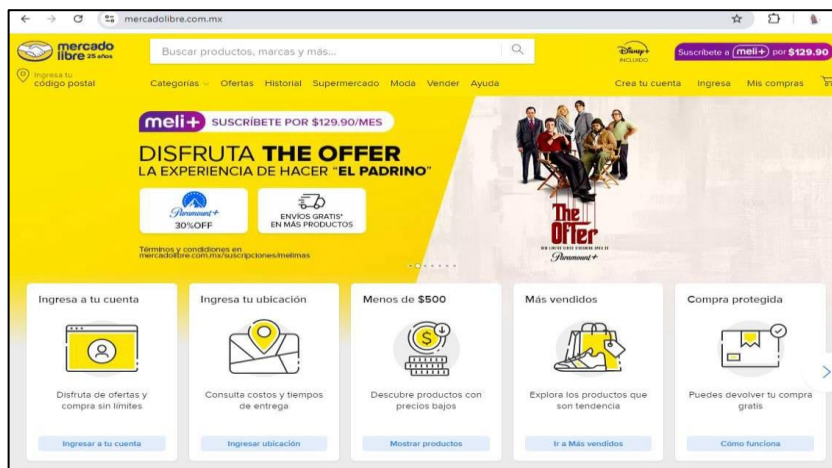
mercadolibre.com.mx

mercado libre 25 años

Buscar productos, marcas y más...

Disney+ INCLUIDO

Suscríbete a meli+ por $129.90

Ingresa tu código postal

Categorías Ofertas Historial Supermercado Moda Vender Ayuda

Crea tu cuenta Ingresa Mis compras

meli+ SUSCRÍBETE POR $129.90/MES

DISFRUTA THE OFFER
LA EXPERIENCIA DE HACER "EL PADRINO"

Paramount+ 30%OFF

ENVÍOS GRATIS* EN MÁS PRODUCTOS

Términos y condiciones en mercadolibre.com.mx/suscripciones/melimas

The Offer

Paramount+

Ingresa a tu cuenta
Disfruta de ofertas y compra sin límites
Ingresar a tu cuenta

Ingresa tu ubicación
Consulta costos y tiempos de entrega
Ingresar ubicación

Menos de $500
Descubre productos con precios bajos
Mostrar productos

Más vendidos
Explora los productos que son tendencia
Ir a Más vendidos

Compra protegida
Puedes devolver tu compra gratis
Cómo funciona